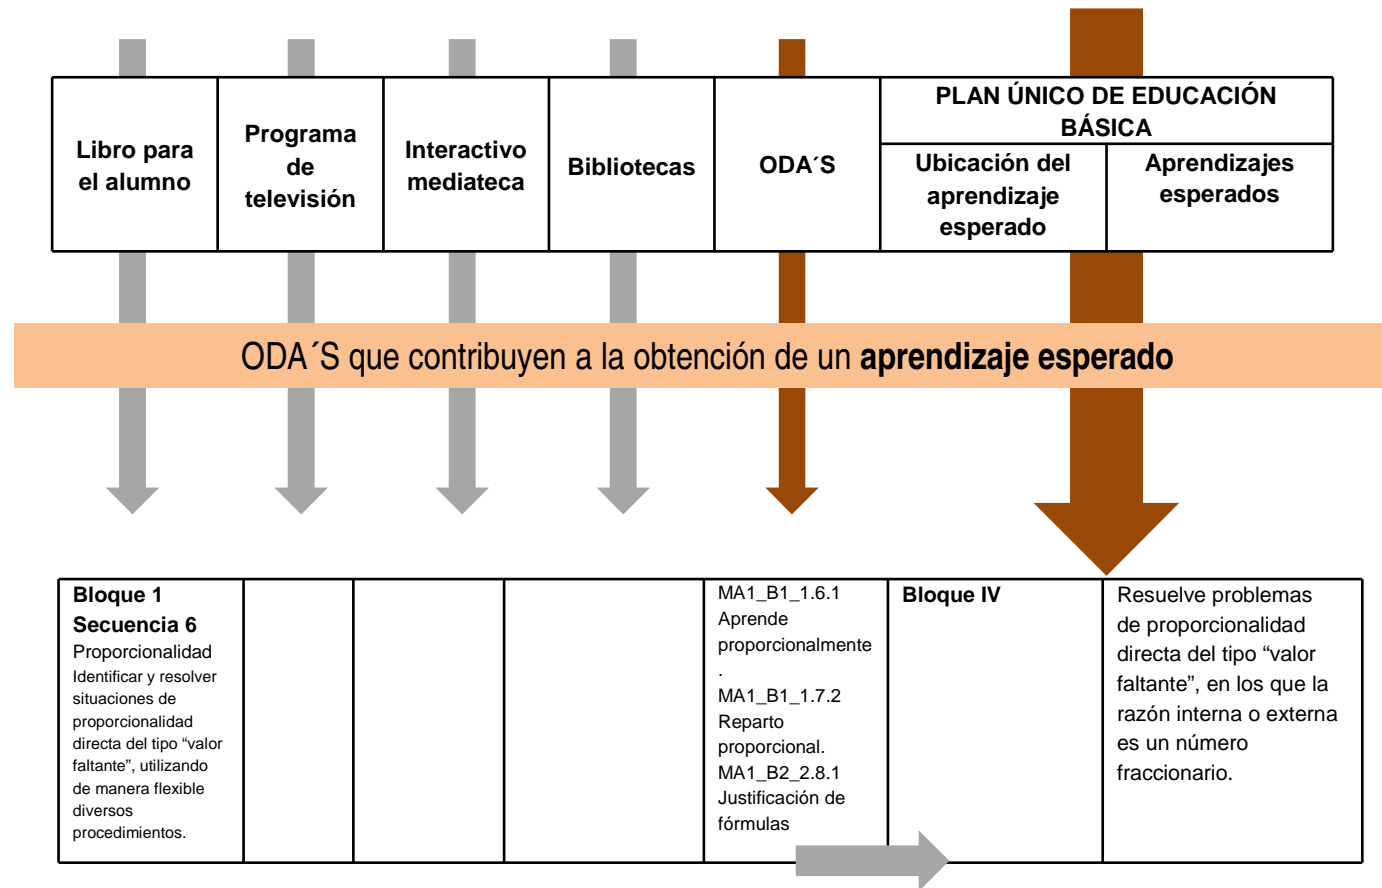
| Libro para el alumno | Programa de televisión | Interactivo mediateca | Bibliotecas | ODA´S | PLAN ÚNICO DE EDUCACIÓN BÁSICA | |
|---|---|---|---|---|---|---|
| | | | | | Ubicación del aprendizaje esperado | Aprendizajes esperados |

ODA´S que contribuyen a la obtención de un **aprendizaje esperado**

| | | | | | | |
|---|---|---|---|---|---|---|
| **Bloque 1** **Secuencia 6** Proporcionalidad Identificar y resolver situaciones de proporcionalidad directa del tipo “valor faltante”, utilizando de manera flexible diversos procedimientos. | | | | MA1_B1_1.6.1 Aprende proporcionalmente . MA1_B1_1.7.2 Reparto proporcional. MA1_B2_2.8.1 Justificación de fórmulas | **Bloque IV** | Resuelve problemas de proporcionalidad directa del tipo “valor faltante”, en los que la razón interna o externa es un número fraccionario. |